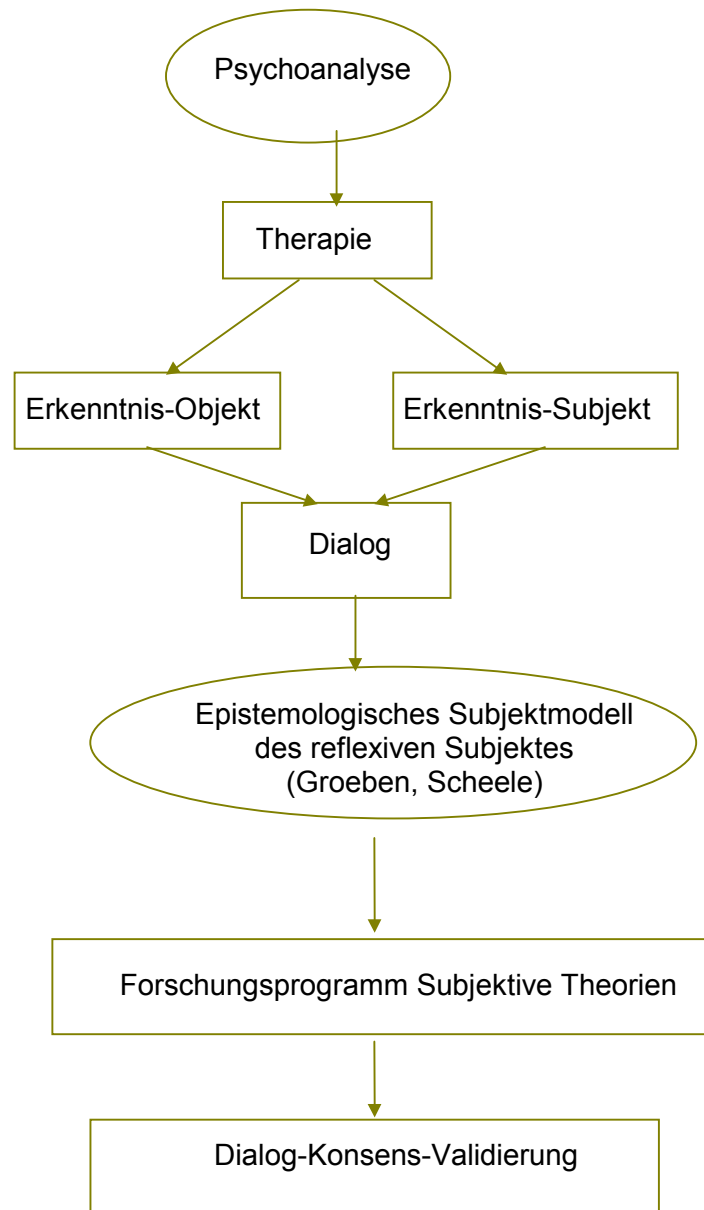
Psychoanalyse

Therapie

Erkenntnis-Objekt

Erkenntnis-Subjekt

Dialog

Epistemologisches Subjektmodell des reflexiven Subjektes (Groeben, Scheele)

Forschungsprogramm Subjektive Theorien

Dialog-Konsens-Validierung